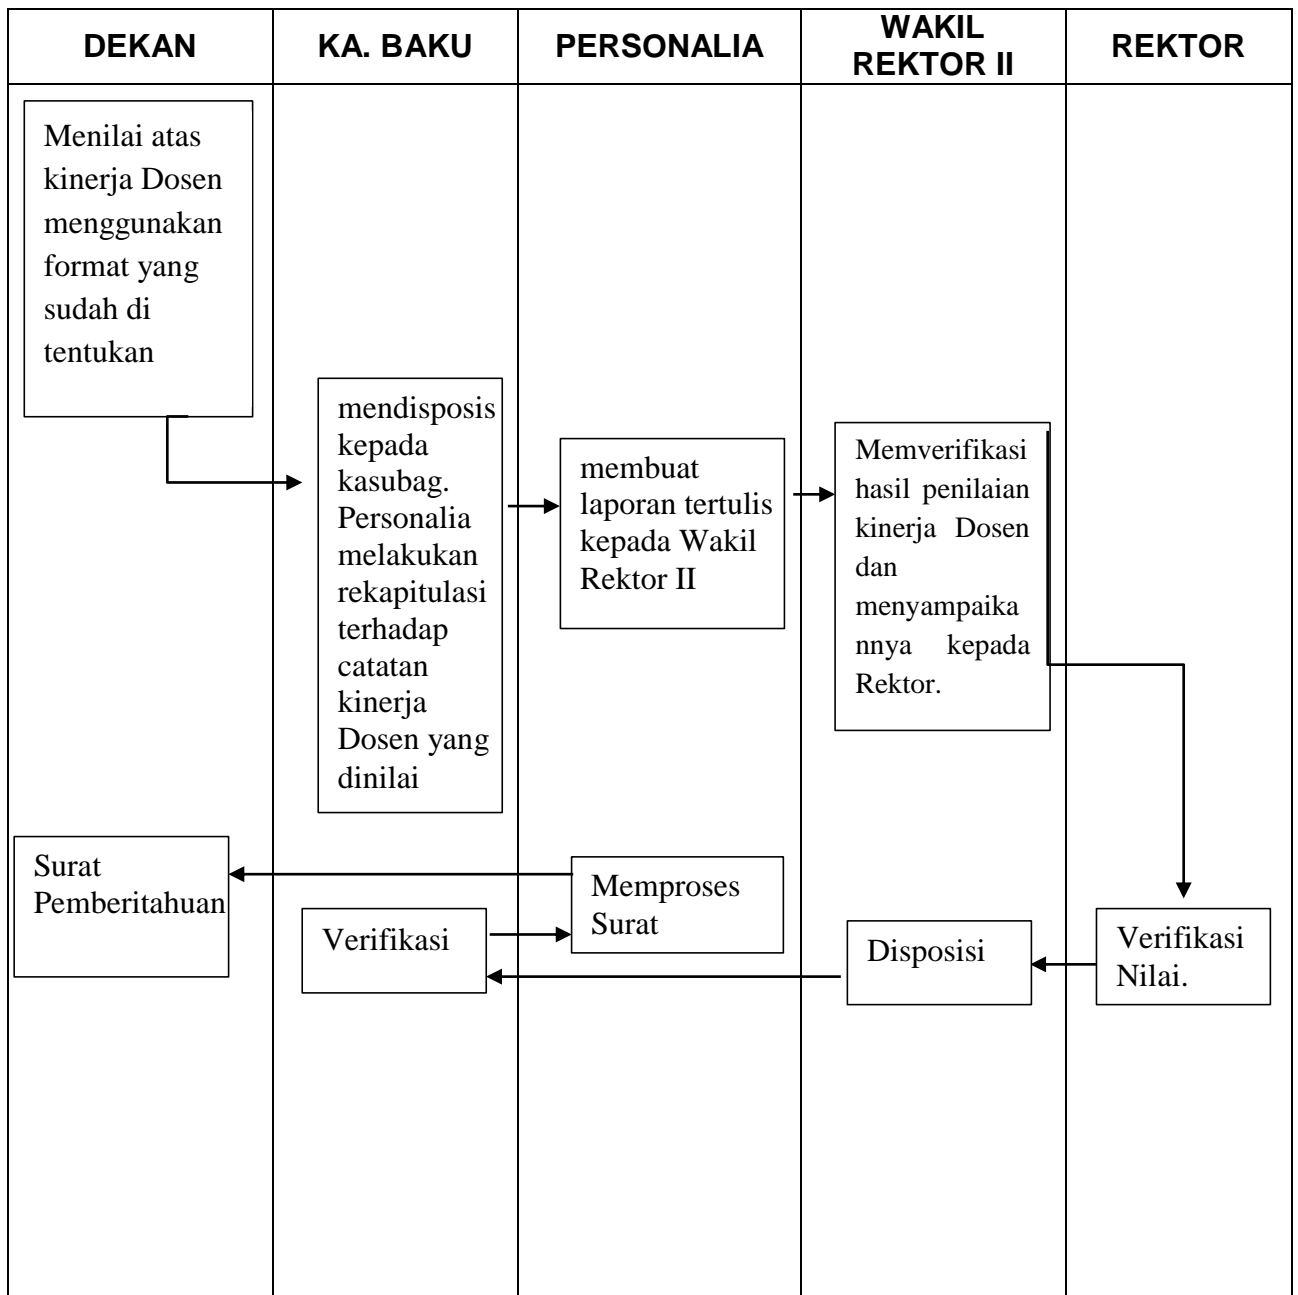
| DEKAN | KA. BAKU | PERSONALIA | WAKIL REKTOR II | REKTOR |
|---|---|---|---|---|

Menilai atas kinerja Dosen menggunakan format yang sudah di tentukan

mendisposis kepada kasubag. Personalia melakukan rekapitulasi terhadap catatan kinerja Dosen yang dinilai

membuat laporan tertulis kepada Wakil Rektor II

Memverifikasi hasil penilaian kinerja Dosen dan menyampaikannya kepada Rektor.

Verifikasi Nilai.

Disposisi

Verifikasi

Memproses Surat

Surat Pemberitahuan